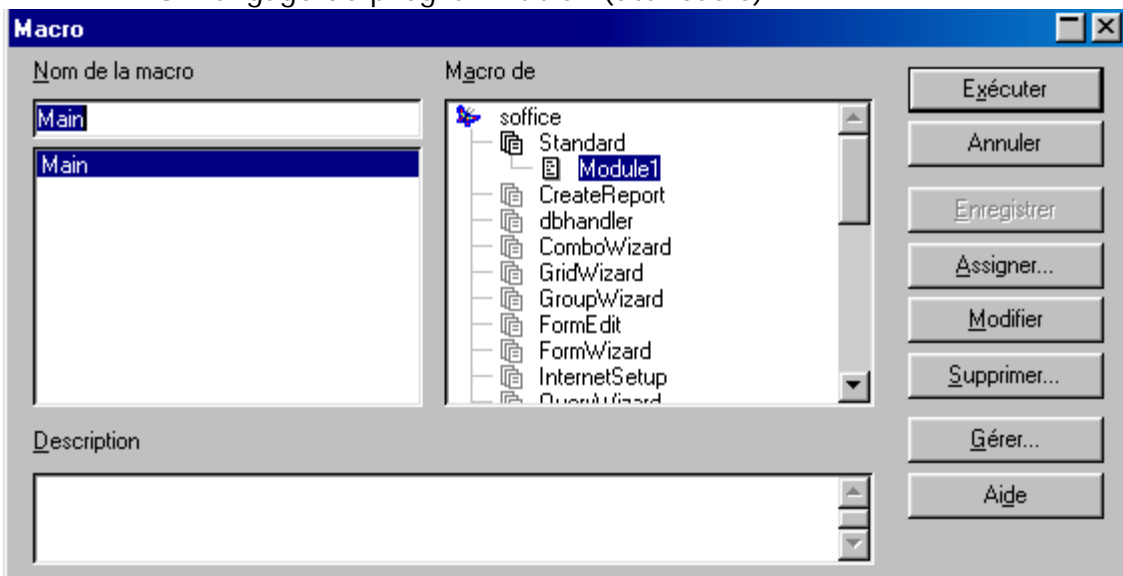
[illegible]

Macro

Nom de la macro

Main

Main

Macro de

soffice
Standard
Module1
CreateReport
dbhandler
ComboWizard
GridWizard
GroupWizard
FormEdit
FormWizard
InternetSetup
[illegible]

Description

Exécuter
Annuler
Enregistrer
Assigner...
Modifier
Supprimer...
Gérer...
Aide